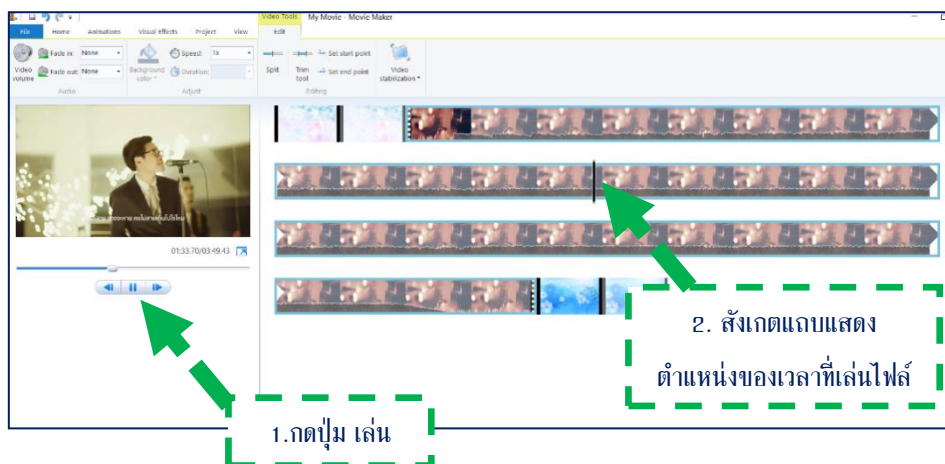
Video Tools My Movie - Movie Maker

File Home Animations Visual effects Project View Edit

Video volume Fade in: None Fade out: None

Audio

Background color Speed: 1x Duration:

Adjust

Split Trim tool Set start point Set end point

Editing

Video stabilization

01:33.70/03:49.43

2. สังเกตแถบแสดงตำแหน่งของเวลาที่เล่นไฟล์

1.กดปุ่ม เล่น